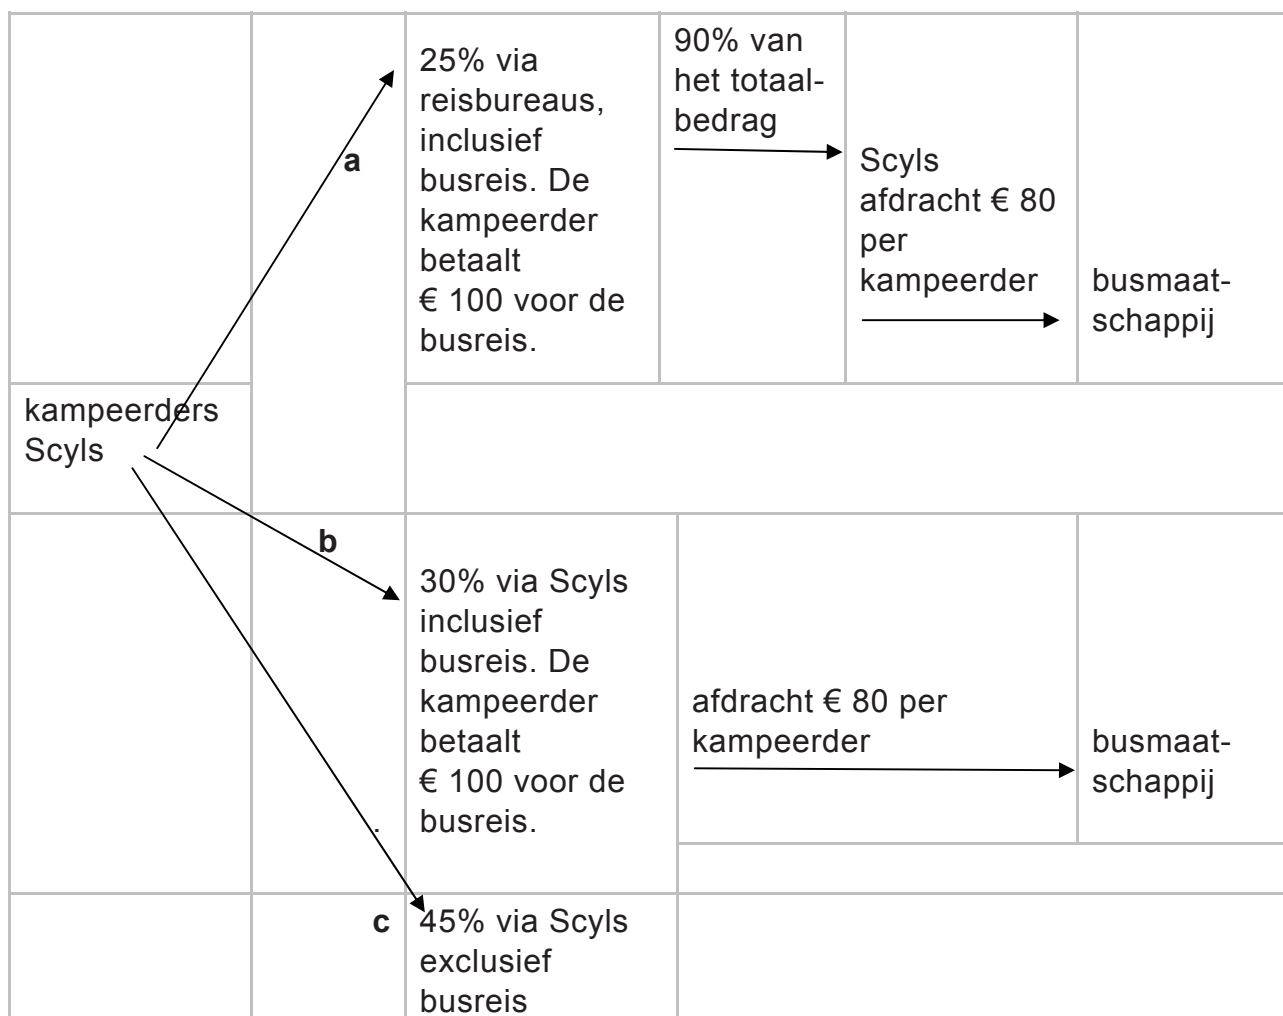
25% via reisbureaus, inclusief busreis. De kampeerder betaalt € 100 voor de busreis.

90% van het totaalbedrag

Scyls afdracht € 80 per kampeerder

busmaatschappij

a

kampeerders Scyls

b

30% via Scyls inclusief busreis. De kampeerder betaalt € 100 voor de busreis.

afdracht € 80 per kampeerder

busmaatschappij

c

45% via Scyls exclusief busreis